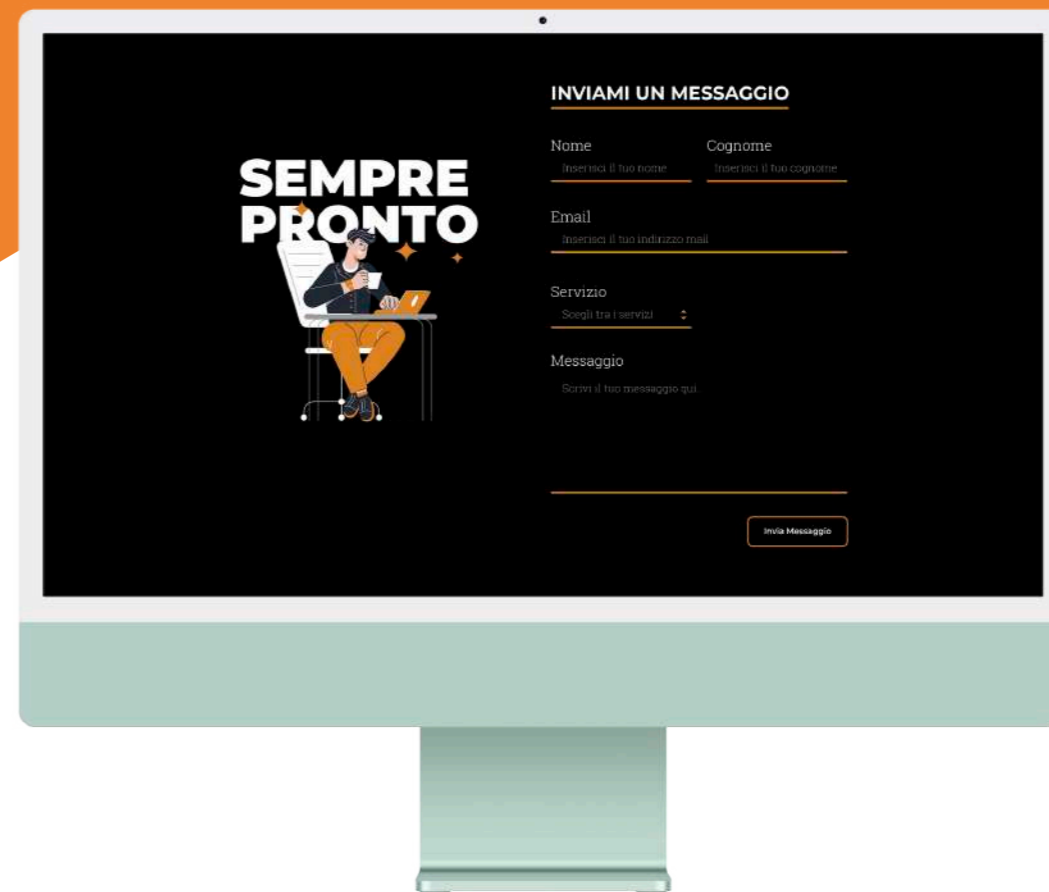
SEMPRE PRONTO

INVIAMI UN MESSAGGIO

Nome
Inserisci il tuo nome

Cognome
Inserisci il tuo cognome

Email
Inserisci il tuo indirizzo mail

Servizio
Scegli tra i servizi

Messaggio
Scrivi il tuo messaggio qui.

Invia Messaggio